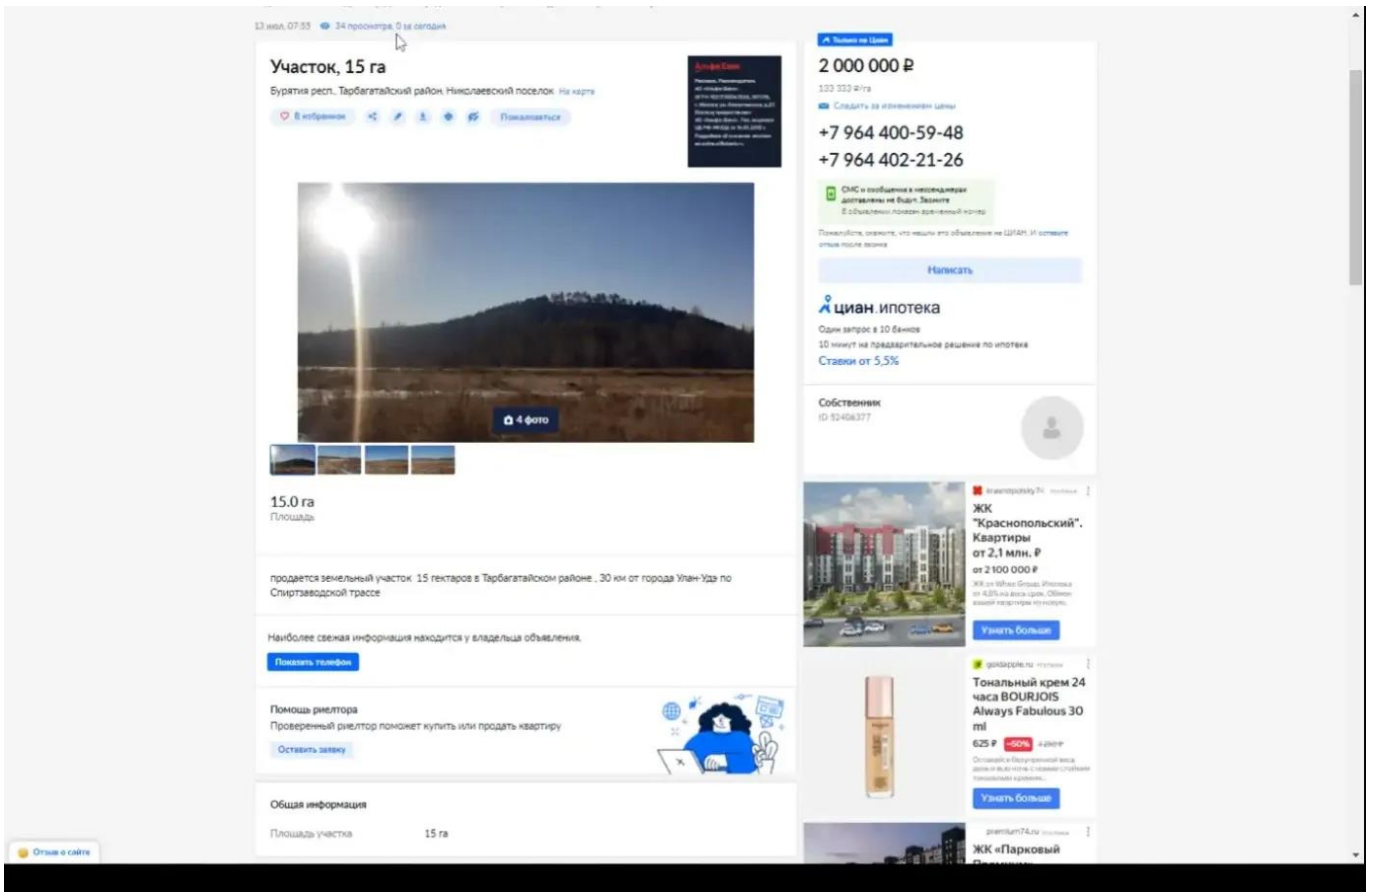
13 июл, 07:55 34 просмотра, 0 за сегодня

Участок, 15 га

Бурятия респ., Тарбагатайский район, Николаевский поселок На карте

В избранное Пожаловаться

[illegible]

4 фото

15.0 га
Площадь

продается земельный участок 15 гектаров в Тарбагатайском районе , 30 км от города Улан-Удэ по Спиртзаводской трассе

Наиболее свежая информация находится у владельца объявления.

Показать телефон

Помощь риелтора
Проверенный риелтор поможет купить или продать квартиру
Оставить заявку

Общая информация
Площадь участка 15 га

Только на Циан

2 000 000 ₽
133 333 ₽/га
Следить за изменением цены

+7 964 400-59-48
+7 964 402-21-26

СМС и сообщения в мессенджерах доставлены не будут. Звоните
В объявлении показан временный номер

Пожалуйста, скажите, что нашли это объявление на ЦИАН. И оставьте отзыв после звонка

Написать

циан.ипотека
Один запрос в 10 банков
10 минут на предварительное решение по ипотеке
Ставки от 5,5%

Собственник
ID 52406377

krasnopolsky74 Реклама
ЖК "Краснопольский". Квартиры от 2,1 млн. ₽
от 2 100 000 ₽
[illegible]
Узнать больше

goldapple.ru Реклама
Тональный крем 24 часа BOURJOIS Always Fabulous 30 ml
625 ₽ -50% 1250₽
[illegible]
Узнать больше

premium74.ru Реклама
ЖК «Парковый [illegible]

Отзыв о сайте